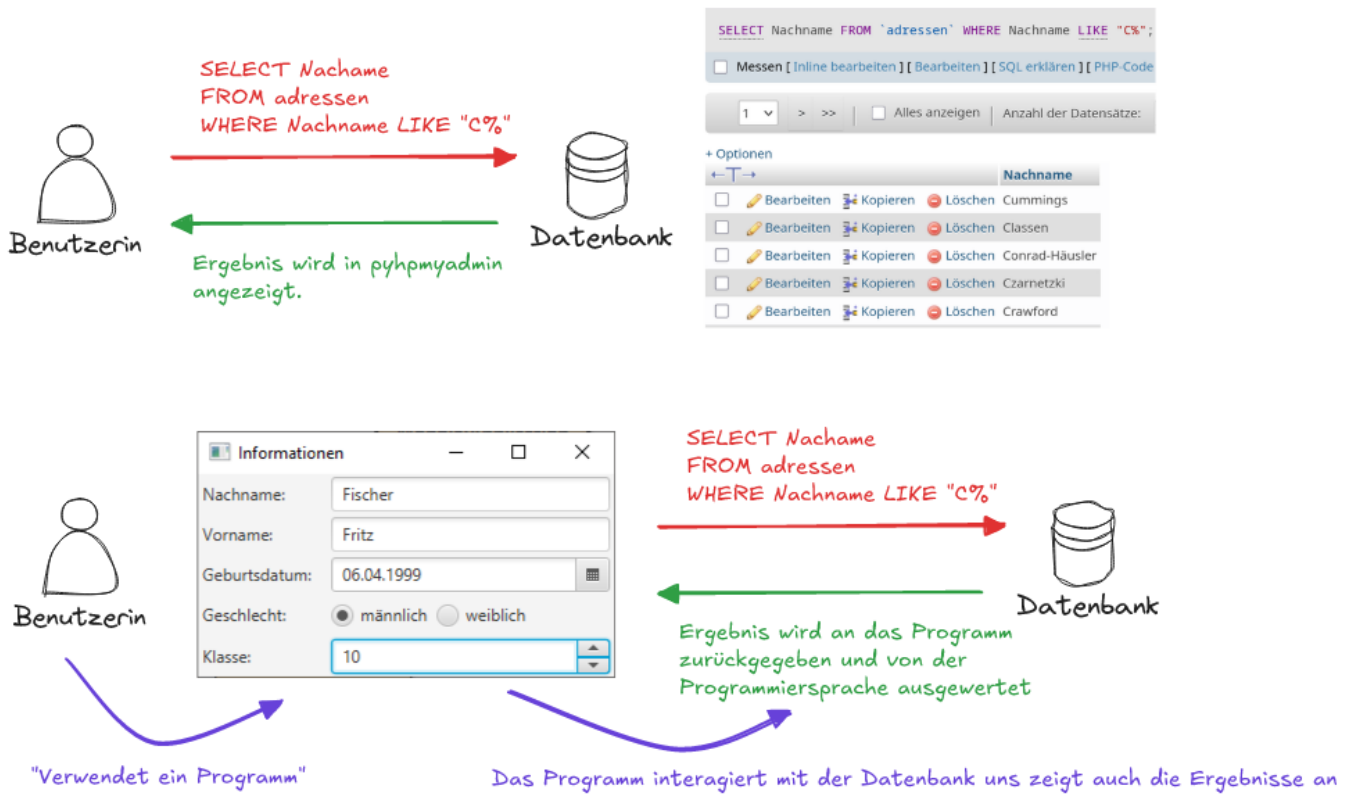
SELECT Nachame
FROM adressen
WHERE Nachname LIKE "C%"

Benutzerin

Datenbank

Ergebnis wird in pyhpmyadmin angezeigt.

SELECT Nachname FROM `adressen` WHERE Nachname LIKE "C%";

Messen [ Inline bearbeiten ] [ Bearbeiten ] [ SQL erklären ] [ PHP-Code

1 > >> Alles anzeigen | Anzahl der Datensätze:

+ Optionen
←T→

| | Nachname |
|---|---|
| Bearbeiten Kopieren Löschen | Cummings |
| Bearbeiten Kopieren Löschen | Classen |
| Bearbeiten Kopieren Löschen | Conrad-Häusler |
| Bearbeiten Kopieren Löschen | Czarnetzki |
| Bearbeiten Kopieren Löschen | Crawford |

Informationen

Nachname: Fischer
Vorname: Fritz
Geburtsdatum: 06.04.1999
Geschlecht: männlich weiblich
Klasse: 10

SELECT Nachame
FROM adressen
WHERE Nachname LIKE "C%"

Benutzerin

Datenbank

Ergebnis wird an das Programm zurückgegeben und von der Programmiersprache ausgewertet

"Verwendet ein Programm"

Das Programm interagiert mit der Datenbank uns zeigt auch die Ergebnisse an